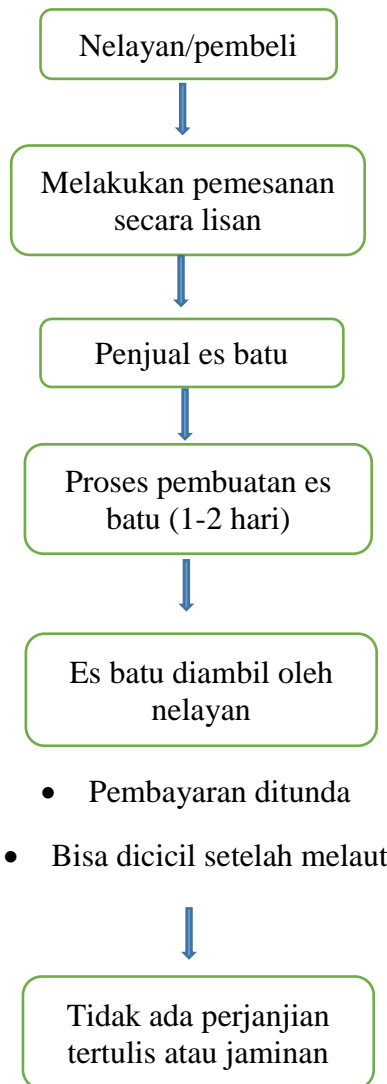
Nelayan/pembeli

Melakukan pemesanan secara lisan

Penjual es batu

Proses pembuatan es batu (1-2 hari)

Es batu diambil oleh nelayan

- Pembayaran ditunda
- Bisa dicicil setelah melaut

Tidak ada perjanjian tertulis atau jaminan